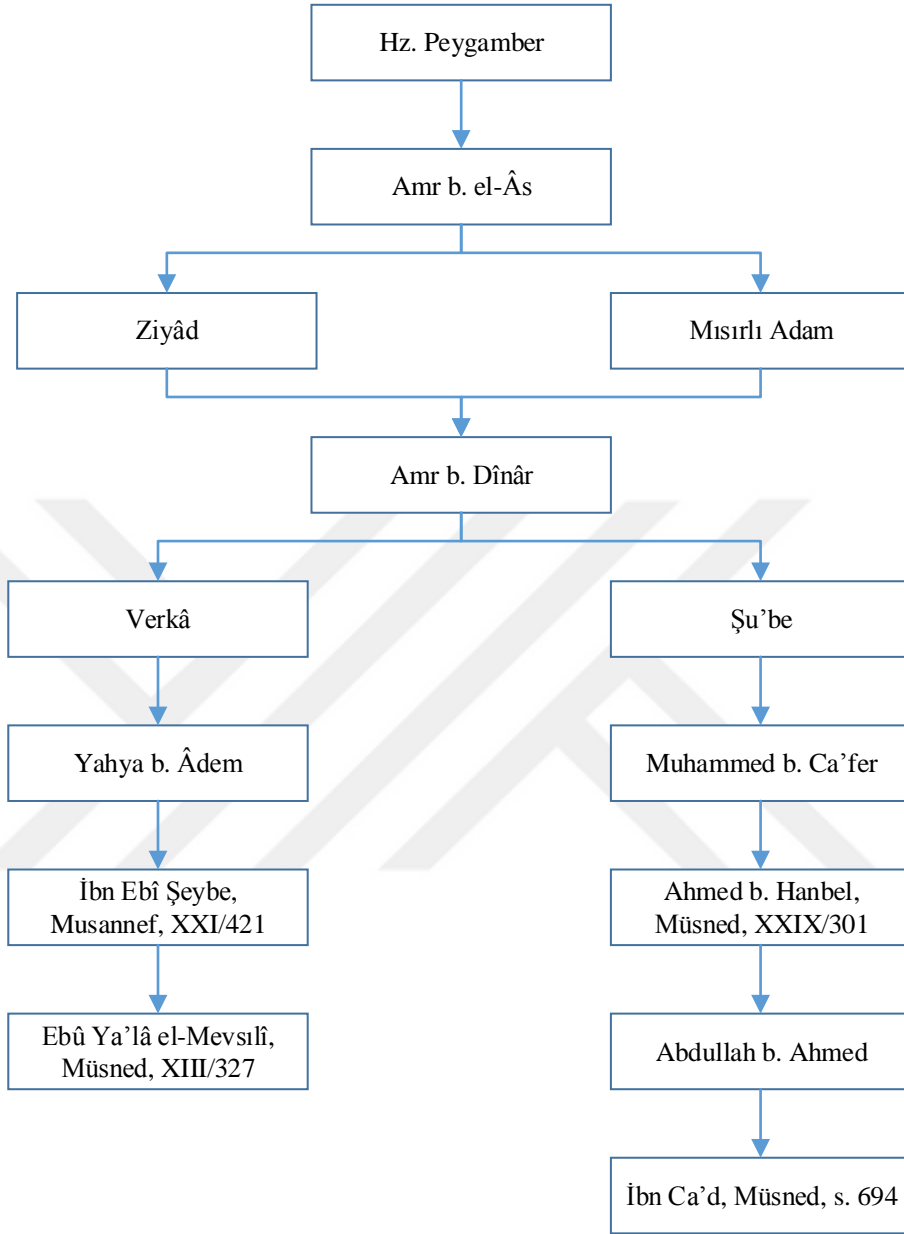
Hz. Peygamber

Amr b. el-Âs

Ziyâd

Mısırlı Adam

Amr b. Dînâr

Verkâ

Şu’be

Yahya b. Âdem

Muhammed b. Ca’fer

İbn Ebî Şeybe, Musannef, XXI/421

Ahmed b. Hanbel, Müsned, XXIX/301

Ebû Ya’lâ el-Mevsılî, Müsned, XIII/327

Abdullah b. Ahmed

İbn Ca’d, Müsned, s. 694